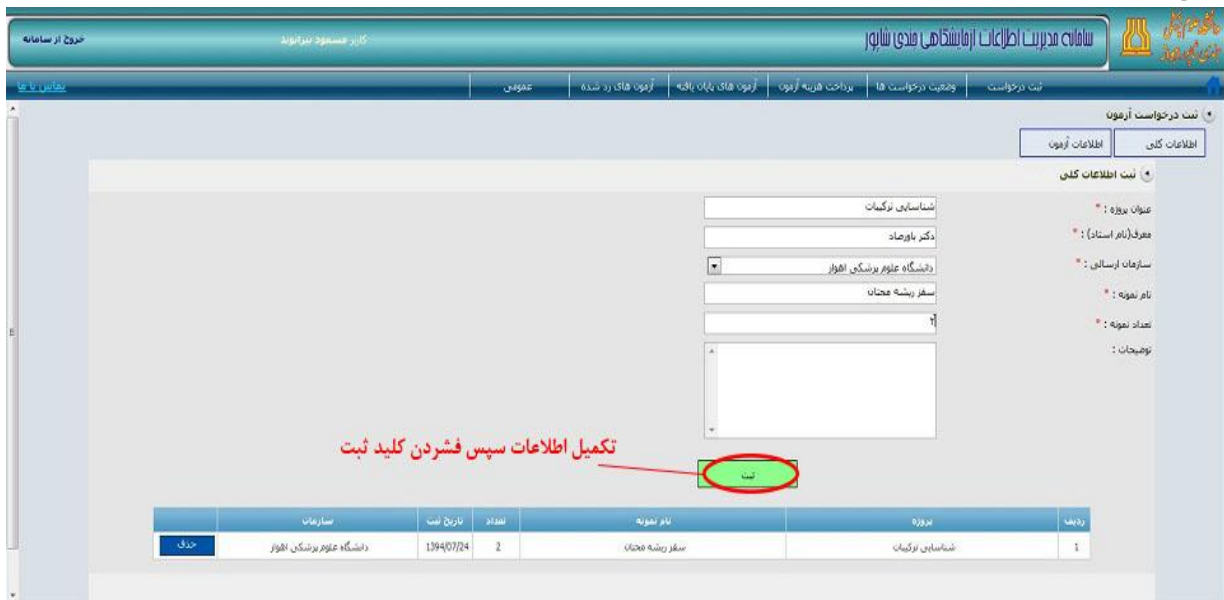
سامانه مدیریت اطلاعات آزمایشگاهی جندی شاپور

کاربر مسعود نیزانوند

خروج از سامانه

ثبت درخواست | وضعیت درخواست ها | پرداخت هزینه آزمون | آزمون های پایان یافته | آزمون های رد شده | عمومی

تماس با ما

ثبت درخواست آزمون

اطلاعات کلی | اطلاعات آزمون

ثبت اطلاعات کلی

عنوان پروژه : * شناسایی ترکیبات

معرف(نام استاد) : * دکتر باورصاد

سازمان ارسالی : * دانشگاه علوم پزشکی اهواز

نام نمونه : * سقز ریشه مجتاد

تعداد نمونه : * ۲

توضیحات :

تکمیل اطلاعات سپس فشردن کلید ثبت

ثبت

| ردیف | پروژه | نام نمونه | تعداد | تاریخ ثبت | سازمان | |
|---|---|---|---|---|---|---|
| 1 | شناسایی ترکیبات | سقز ریشه مجتاد | 2 | 1394/07/24 | دانشگاه علوم پزشکی اهواز | حذف |